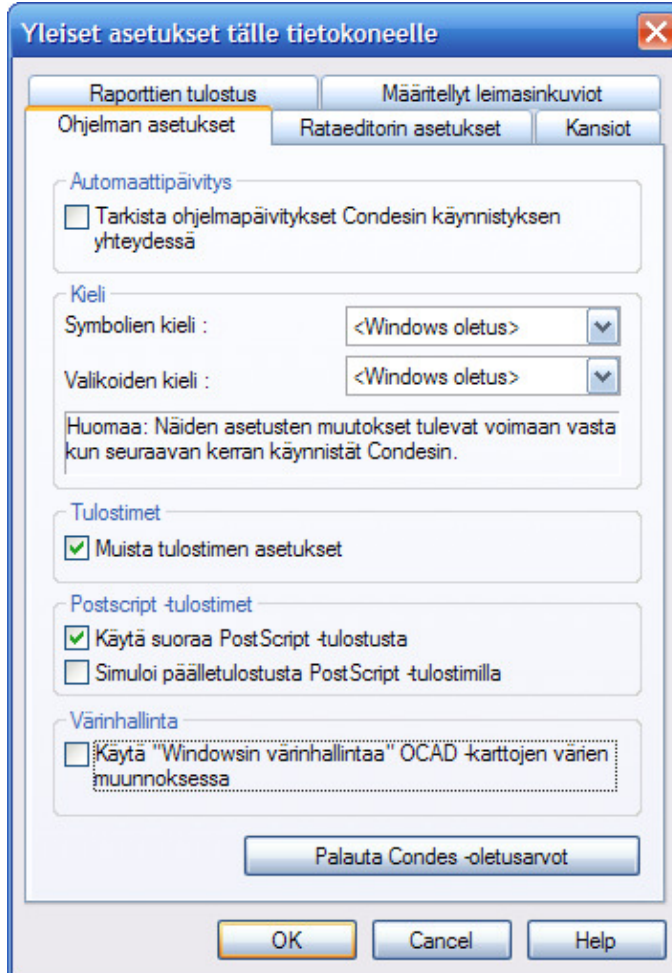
Yleiset asetukset tälle tietokoneelle

Raporttien tulostus
Määritellyt leimasinkuviot
Ohjelman asetukset
Rataeditorin asetukset
Kansiot

Automaattipäivitys
Tarkista ohjelmapäivitykset Condesin käynnistyksen yhteydessä

Kieli
Symbolien kieli :
<Windows oletus>
Valikoiden kieli :
<Windows oletus>
Huomaa: Näiden asetusten muutokset tulevat voimaan vasta kun seuraavan kerran käynnistät Condesin.

Tulostimet
Muista tulostimen asetukset

Postscript -tulostimet
Käytä suoraa PostScript -tulostusta
Simuloi päälletulostusta PostScript -tulostimilla

Värinhallinta
Käytä "Windowsin värinhallintaa" OCAD -karttojen värien muunnoksessa

Palauta Condes -oletusarvot

OK
Cancel
Help